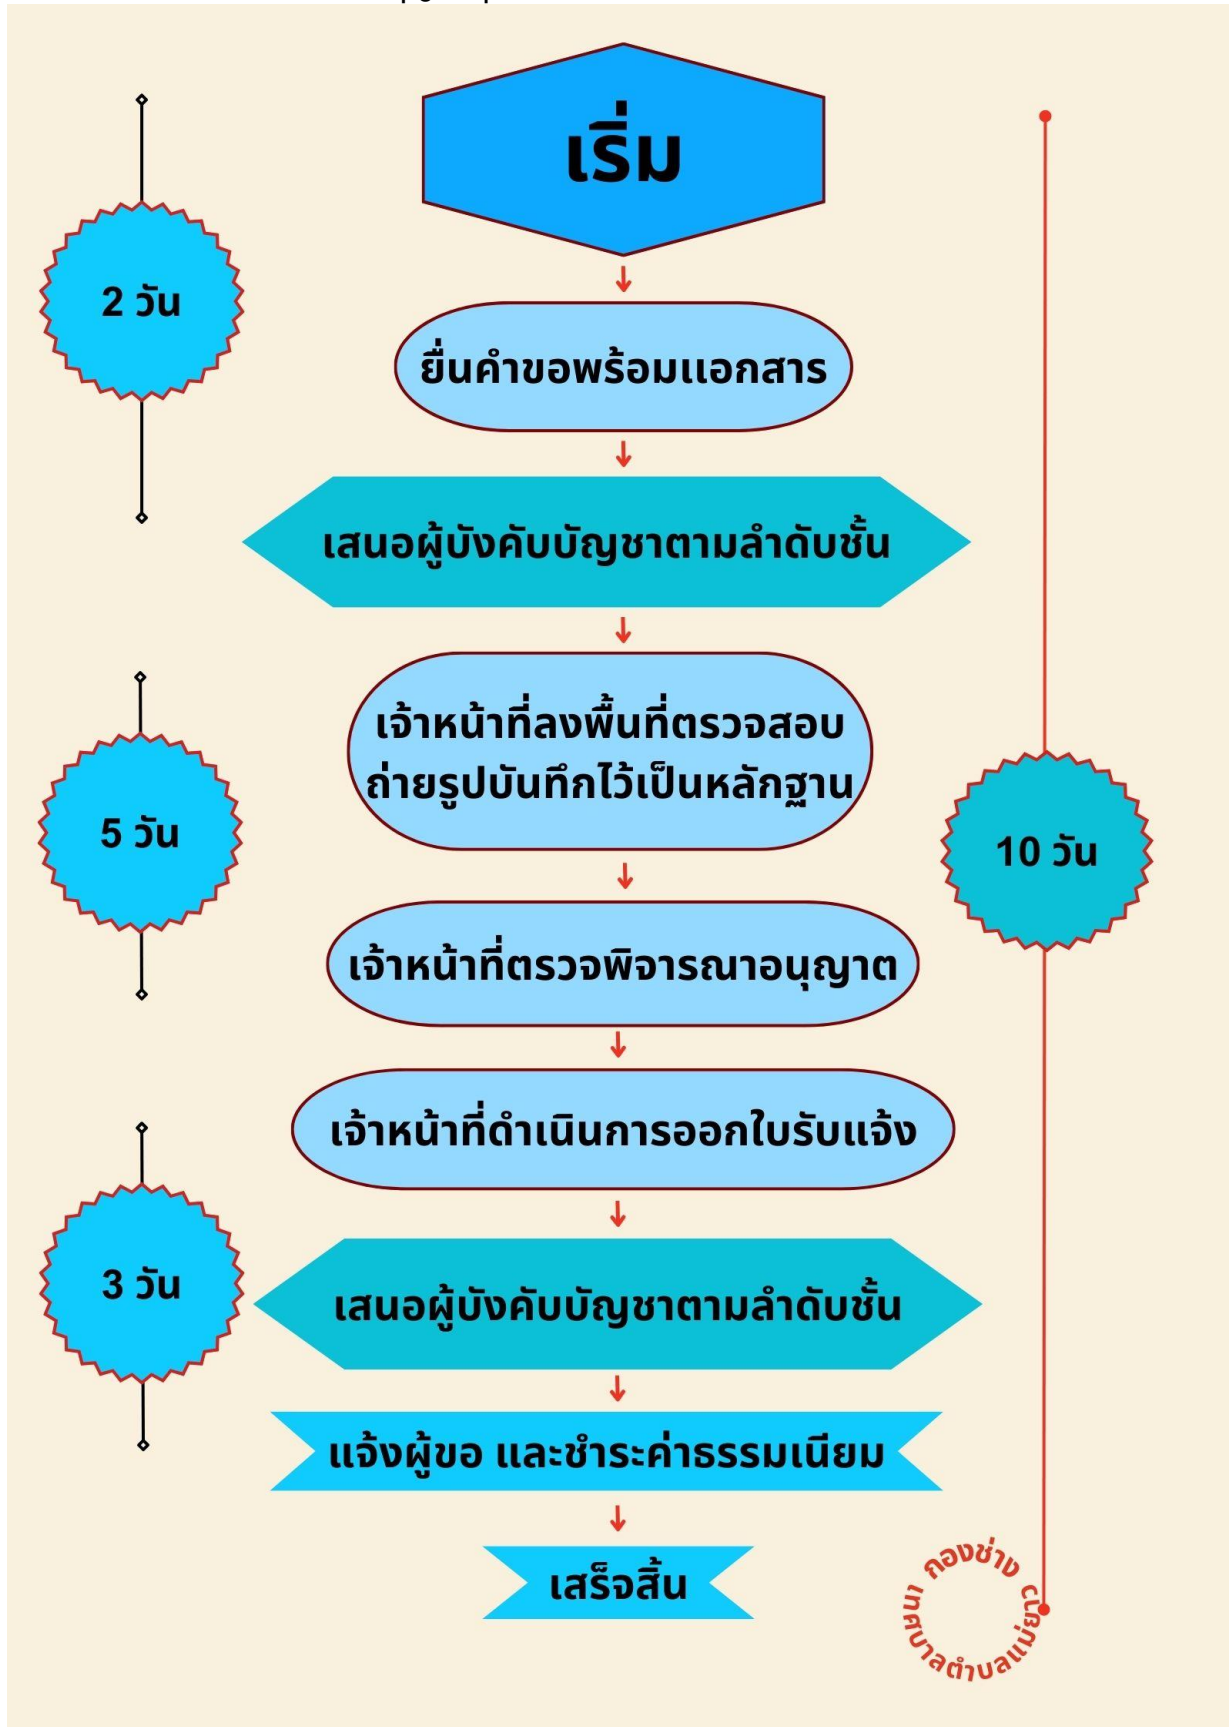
เริ่ม

2 วัน

ยื่นคำขอพร้อมแอกสาร

เสนอผู้บังคับบัญชาตามลำดับชั้น

เจ้าหน้าที่ลงพื้นที่ตรวจสอบ ถ่ายรูปบันทึกไว้เป็นหลักฐาน

5 วัน

10 วัน

เจ้าหน้าที่ตรวจพิจารณาอนุญาต

เจ้าหน้าที่ดำเนินการออกใบรับแจ้ง

3 วัน

เสนอผู้บังคับบัญชาตามลำดับชั้น

แจ้งผู้ขอ และชำระค่าธรรมเนียม

เสร็จสิ้น

กองช่าง เทศบาลตำบลแม่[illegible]